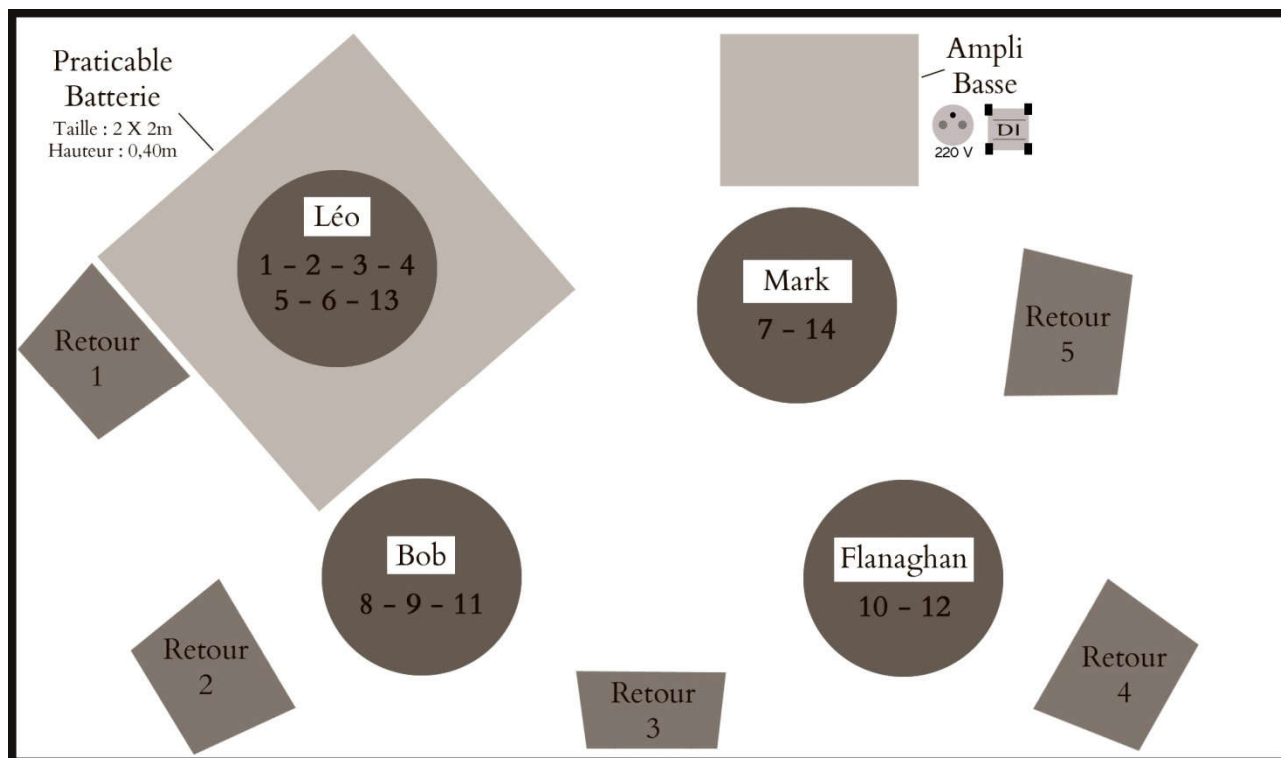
Praticable
Batterie
Taille : 2 X 2m
Hauteur : 0,40m

Ampli
Basse

220 V

DI

Léo
1 – 2 – 3 – 4
5 – 6 – 13

Mark
7 – 14

Retour
1

Retour
5

Bob
8 – 9 – 11

Flanaghan
10 – 12

Retour
2

Retour
3

Retour
4